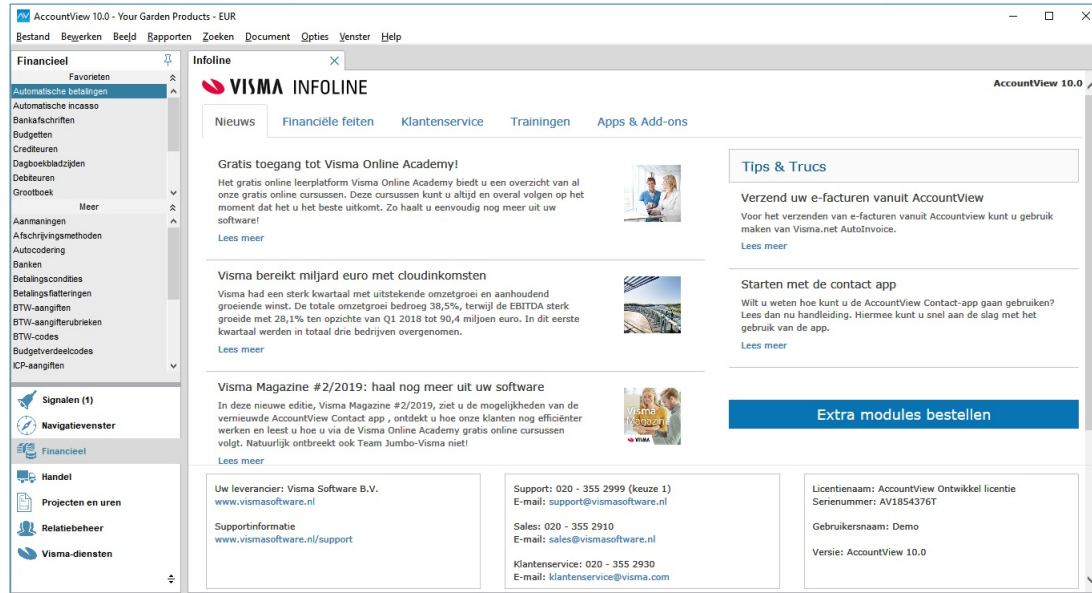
AccountView 10.0 - Your Garden Products - EUR

Bestand Bewerken Beeld Rapporten Zoeken Document Opties Venster Help

Financieel

Favorieten
Automatische betalingen
Automatische incasso
Bankafschriften
Budgetten
Crediteuren
Dagboekbladzijden
Debiteuren
Grootboek

Meer
Aanmaningen
Afschrijvingsmethoden
Autocodering
Banken
Betalingscondities
Betalingsfiatteringen
BTW-aangiften
BTW-aangifterubrieken
BTW-codes
Budgetverdeelcodes
ICP-aangiften

Signalen (1)
Navigatievenster
Financieel
Handel
Projecten en uren
Relatiebeheer
Visma-diensten

Infoline

VISMA INFOLINE

AccountView 10.0

Nieuws | Financiële feiten | Klantenservice | Trainingen | Apps & Add-ons

Gratis toegang tot Visma Online Academy!

Het gratis online leerplatform Visma Online Academy biedt u een overzicht van al onze gratis online cursussen. Deze cursussen kunt u altijd en overal volgen op het moment dat het u het beste uitkomt. Zo haalt u eenvoudig nog meer uit uw software!

Lees meer

Visma bereikt miljard euro met cloudinkomsten

Visma had een sterk kwartaal met uitstekende omzetgroei en aanhoudend groeiende winst. De totale omzetgroei bedroeg 38,5%, terwijl de EBITDA sterk groeide met 28,1% ten opzichte van Q1 2018 tot 90,4 miljoen euro. In dit eerste kwartaal werden in totaal drie bedrijven overgenomen.

Lees meer

Visma Magazine #2/2019: haal nog meer uit uw software

In deze nieuwe editie, Visma Magazine #2/2019, ziet u de mogelijkheden van de vernieuwde AccountView Contact app , ontdekt u hoe onze klanten nog efficiënter werken en leest u hoe u via de Visma Online Academy gratis online cursussen volgt. Natuurlijk ontbreekt ook Team Jumbo-Visma niet!

Lees meer

Tips & Trucs

Verzend uw e-facturen vanuit AccountView

Voor het verzenden van e-facturen vanuit AccountView kunt u gebruik maken van Visma.net AutoInvoice.

Lees meer

Starten met de contact app

Wilt u weten hoe kunt u de AccountView Contact-app gaan gebruiken? Lees dan nu handleiding. Hiermee kunt u snel aan de slag met het gebruik van de app.

Lees meer

Extra modules bestellen

Uw leverancier: Visma Software B.V.
www.vismasoftware.nl

Supportinformatie
www.vismasoftware.nl/support

Support: 020 - 355 2999 (keuze 1)
E-mail: support@vismasoftware.nl

Sales: 020 - 355 2910
E-mail: sales@vismasoftware.nl

Klantenservice: 020 - 355 2930
E-mail: klantenservice@visma.com

Licentienaam: AccountView Ontwikkel licentie
Serienummer: AV1854376T

Gebruikersnaam: Demo

Versie: AccountView 10.0